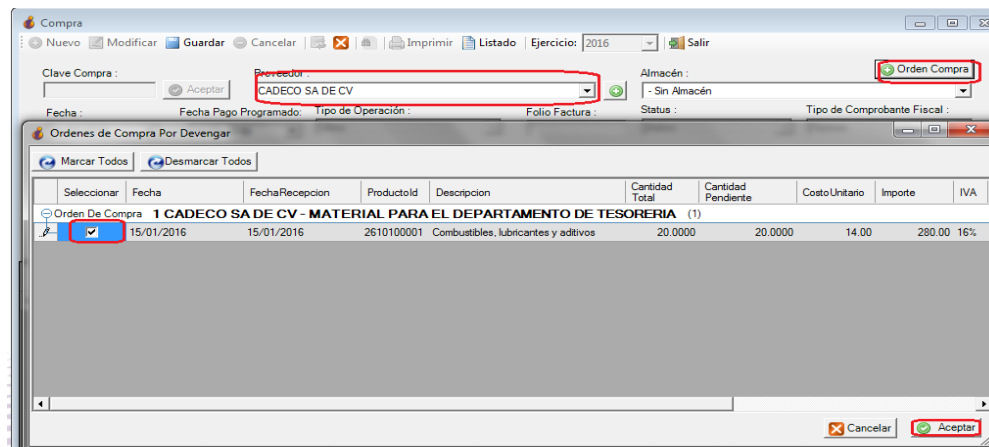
Compra

Nuevo Modificar Guardar Cancelar Imprimir Listado Ejercicio: 2016 Salir

Clave Compra : Aceptar Proveedor : CADECO SA DE CV Almacén : - Sin Almacén Orden Compra

Fecha : Fecha Pago Programado: Tipo de Operación : Folio Factura : Status : Tipo de Comprobante Fiscal :

Ordenes de Compra Por Devengar

Marcar Todos Desmarcar Todos

| Seleccionar | Fecha | FechaRecepcion | ProductoId | Descripcion | Cantidad Total | Cantidad Pendiente | CostoUnitario | Importe | IVA |
|---|---|---|---|---|---|---|---|---|---|
| Orden De Compra 1 CADECO SA DE CV - MATERIAL PARA EL DEPARTAMENTO DE TESORERIA (1) | | | | | | | | | |
| ✔ | 15/01/2016 | 15/01/2016 | 2610100001 | Combustibles, lubricantes y aditivos | 20.0000 | 20.0000 | 14.00 | 280.00 | 16% |

Cancelar Aceptar